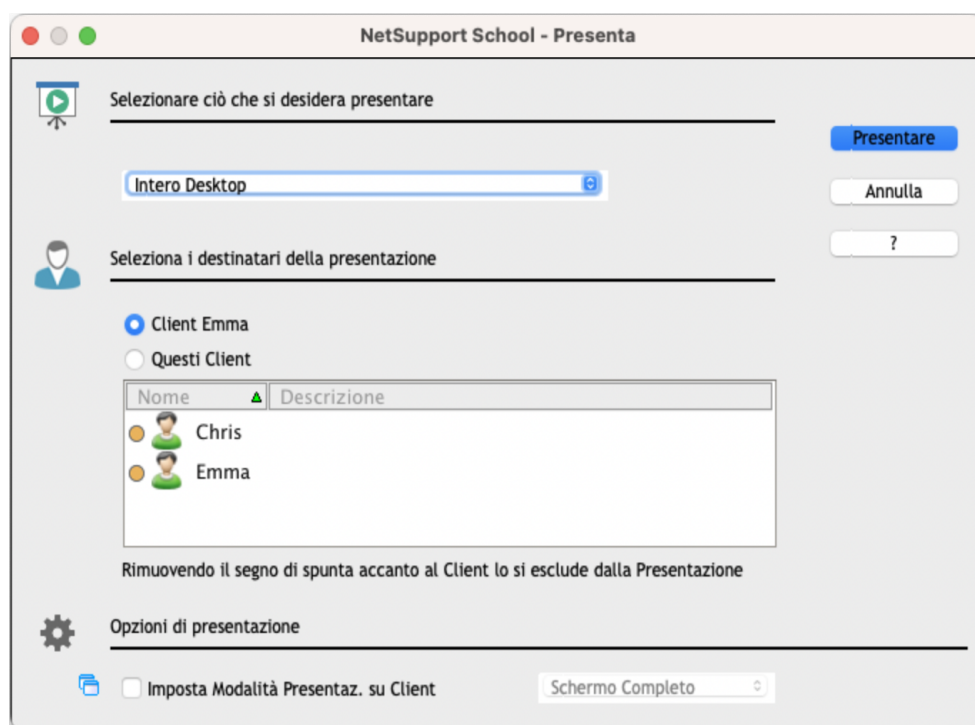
NetSupport School - Presenta

Selezionare ciò che si desidera presentare

Intero Desktop

Presentare

Annulla

?

Seleziona i destinatari della presentazione

Client Emma

Questi Client

| Nome | Descrizione |
|---|---|
| Chris | |
| Emma | |

Rimuovendo il segno di spunta accanto al Client lo si esclude dalla Presentazione

Opzioni di presentazione

Imposta Modalità Presentaz. su Client

Schermo Completo